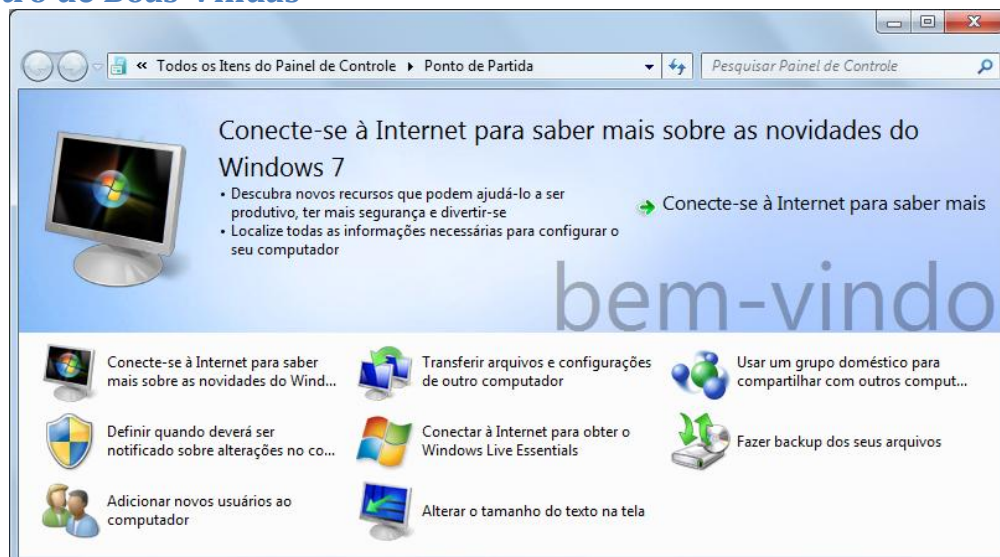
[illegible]ro de Boas-Vindas

« Todos os Itens do Painel de Controle ▸ Ponto de Partida

Pesquisar Painel de Controle

Conecte-se à Internet para saber mais sobre as novidades do Windows 7

• Descubra novos recursos que podem ajudá-lo a ser produtivo, ter mais segurança e divertir-se
• Localize todas as informações necessárias para configurar o seu computador

Conecte-se à Internet para saber mais

bem-vindo

Conecte-se à Internet para saber mais sobre as novidades do Wind...

Transferir arquivos e configurações de outro computador

Usar um grupo doméstico para compartilhar com outros comput...

Definir quando deverá ser notificado sobre alterações no co...

Conectar à Internet para obter o Windows Live Essentials

Fazer backup dos seus arquivos

Adicionar novos usuários ao computador

Alterar o tamanho do texto na tela